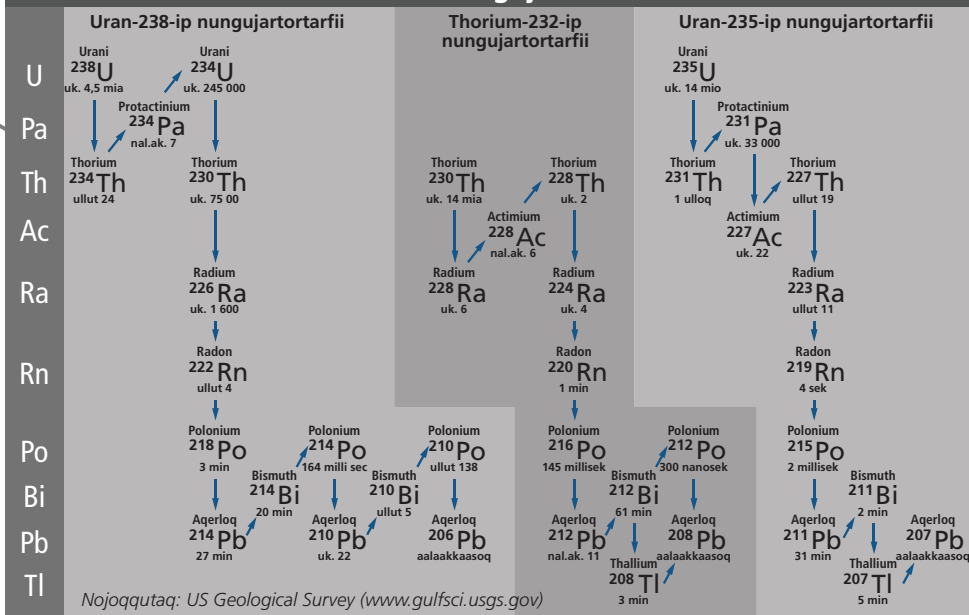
Uran-238-ip nungujartortarfii

Thorium-232-ip nungujartortarfii

Uran-235-ip nungujartortarfii

U
Pa
Th
Ac
Ra
Rn
Po
Bi
Pb
Tl

Urani $^{238}U$ uk. 4,5 mia
Urani $^{234}U$ uk. 245 000
Protactinium $^{234}Pa$ nal.ak. 7
Thorium $^{234}Th$ ullut 24
Thorium $^{230}Th$ uk. 75 00
Radium $^{226}Ra$ uk. 1 600
Radon $^{222}Rn$ ullut 4
Polonium $^{218}Po$ 3 min
Polonium $^{214}Po$ 164 milli sec
Polonium $^{210}Po$ ullut 138
Bismuth $^{214}Bi$ 20 min
Bismuth $^{210}Bi$ ullut 5
Aqerloq $^{214}Pb$ 27 min
Aqerloq $^{210}Pb$ uk. 22
Aqerloq $^{206}Pb$ aalaakkaasoq

Thorium $^{230}Th$ uk. 14 mia
Thorium $^{228}Th$ uk. 2
Actimium $^{228}Ac$ nal.ak. 6
Radium $^{228}Ra$ uk. 6
Radium $^{224}Ra$ uk. 4
Radon $^{220}Rn$ 1 min
Polonium $^{216}Po$ 145 millisek
Polonium $^{212}Po$ 300 nanosek
Bismuth $^{212}Bi$ 61 min
Aqerloq $^{212}Pb$ nal.ak. 11
Aqerloq $^{208}Pb$ aalaakkaasoq
Thallium $^{208}Tl$ 3 min

Urani $^{235}U$ uk. 14 mio
Protactinium $^{231}Pa$ uk. 33 000
Thorium $^{231}Th$ 1 ulloq
Thorium $^{227}Th$ ullut 19
Actinium $^{227}Ac$ uk. 22
Radium $^{223}Ra$ ullut 11
Radon $^{219}Rn$ 4 sek
Polonium $^{215}Po$ 2 millisek
Bismuth $^{211}Bi$ 2 min
Aqerloq $^{211}Pb$ 31 min
Thallium $^{207}Tl$ 5 min
Aqerloq $^{207}Pb$ aalaakkaasoq

Nojoqqutaq: US Geological Survey (www.gulfsci.usgs.gov)